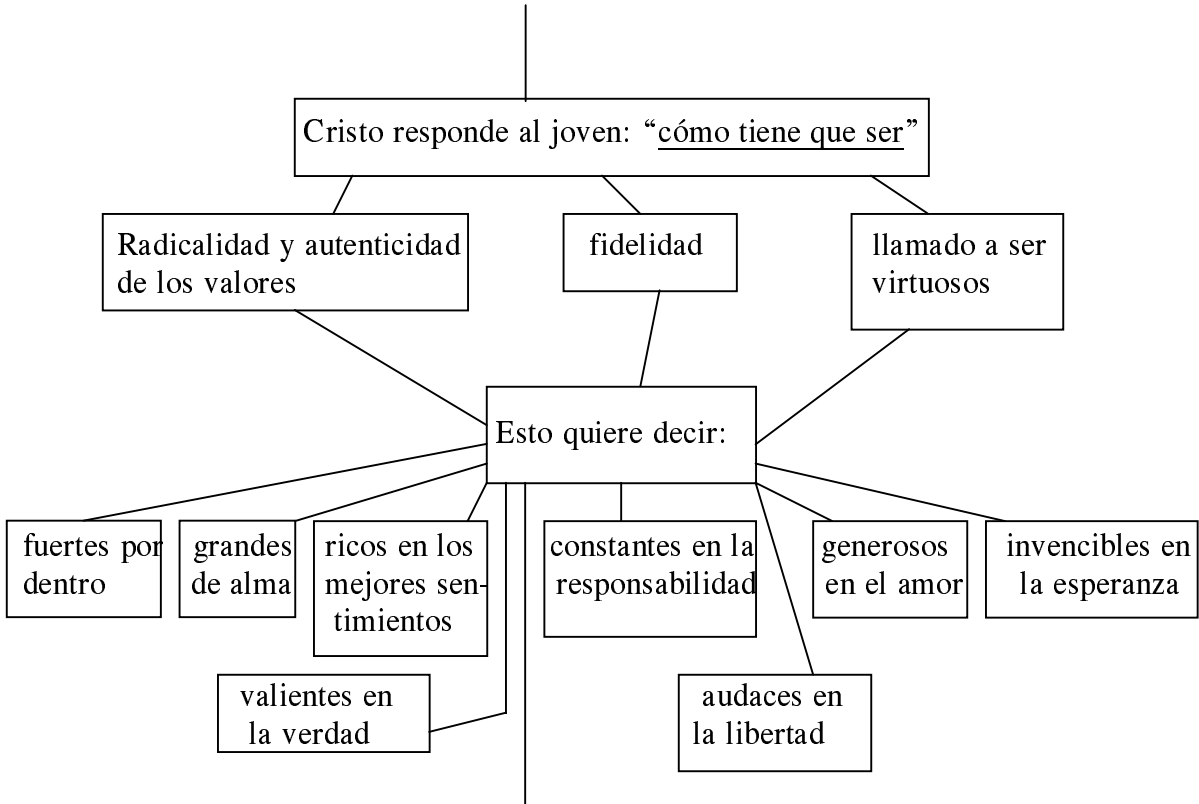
Cristo responde al joven: "cómo tiene que ser"

Radicalidad y autenticidad de los valores

fidelidad

llamado a ser virtuosos

Esto quiere decir:

fuertes por dentro

grandes de alma

ricos en los mejores sentimientos

constantes en la responsabilidad

generosos en el amor

invencibles en la esperanza

valientes en la verdad

audaces en la libertad